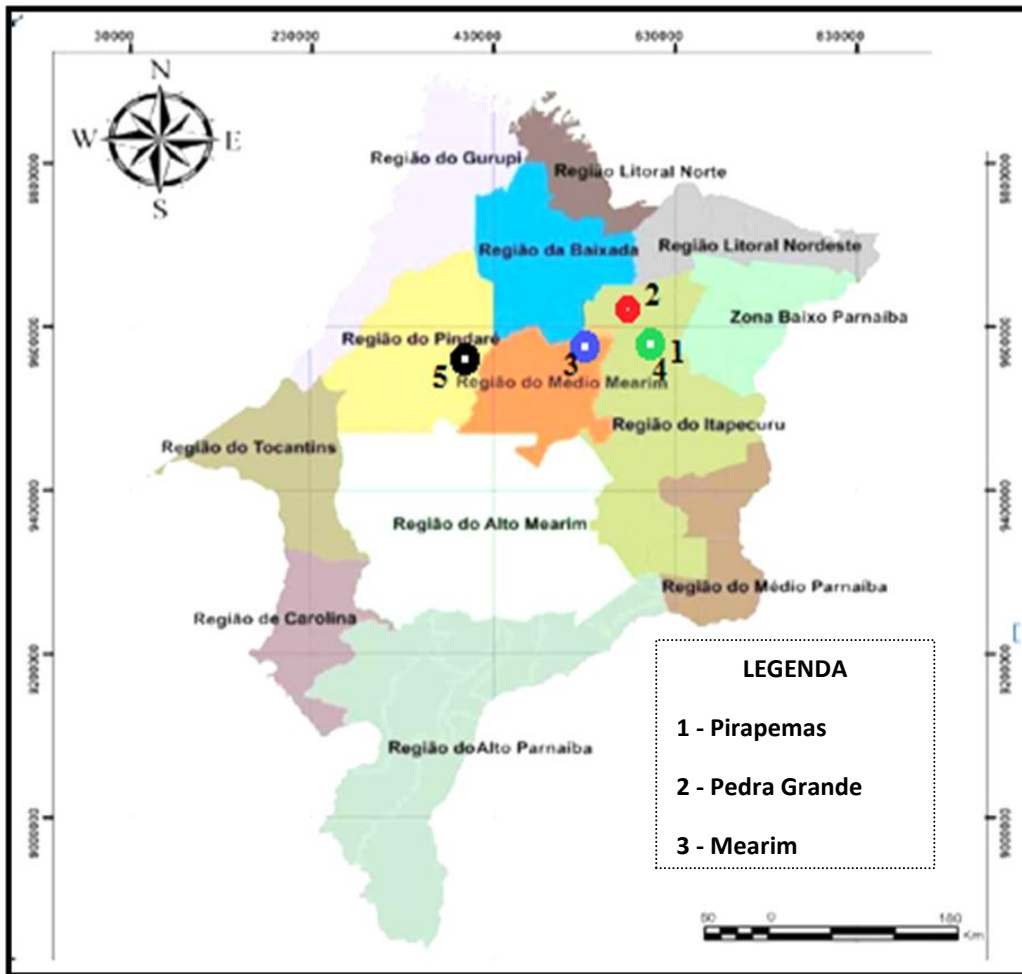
30000 230000 430000 630000 830000

N
W E
S

9800000
9600000
9400000
9200000
9000000

9800000
9600000
9400000
9200000
9000000

Região do Gurupi
Região Litoral Norte
Região da Baixada
Região Litoral Nordeste
2
Zona Baixo Parnaiba
Região do Pindaré
3
1
4
5
Região do Médio Mearim
Região do Itapecuru
Região do Tocantins
Região do Alto Mearim
Região do Médio Parnaiba
Região de Carolina
Região doAlto Parnaiba

LEGENDA
1 - Pirapemas
2 - Pedra Grande
3 - Mearim

50 0 100
Km